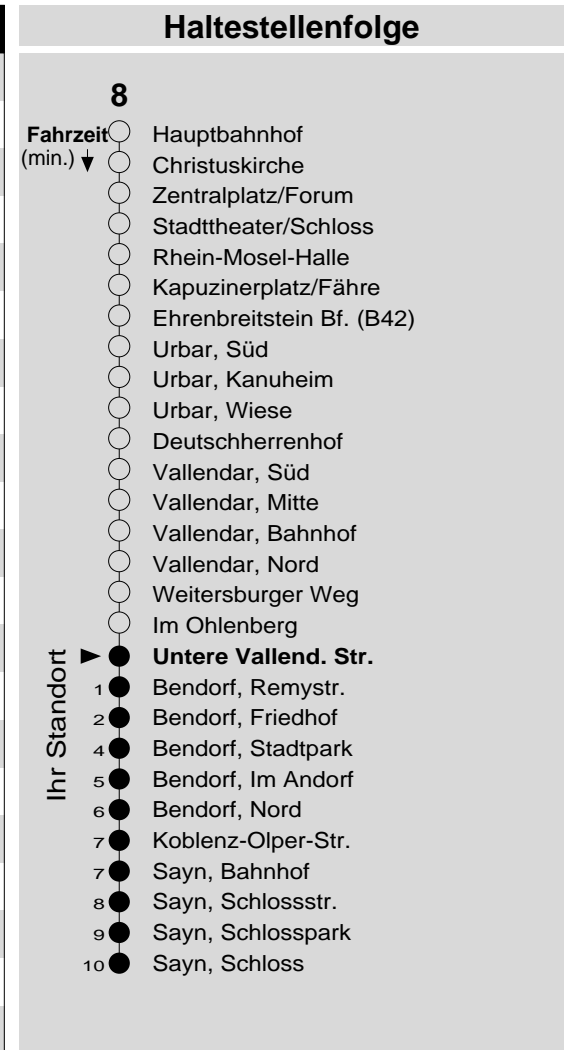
Haltestellenfolge

8

Fahrzeit (min.)

Hauptbahnhof
Christuskirche
Zentralplatz/Forum
Stadttheater/Schloss
Rhein-Mosel-Halle
Kapuzinerplatz/Fähre
Ehrenbreitstein Bf. (B42)
Urbar, Süd
Urbar, Kanuheim
Urbar, Wiese
Deutschherrenhof
Vallendar, Süd
Vallendar, Mitte
Vallendar, Bahnhof
Vallendar, Nord
Weitersburger Weg
Im Ohlenberg

Ihr Standort

**Untere Vallend. Str.**
1 Bendorf, Remystr.
2 Bendorf, Friedhof
4 Bendorf, Stadtpark
5 Bendorf, Im Andorf
6 Bendorf, Nord
7 Koblenz-Olper-Str.
7 Sayn, Bahnhof
8 Sayn, Schlossstr.
9 Sayn, Schlosspark
10 Sayn, Schloss